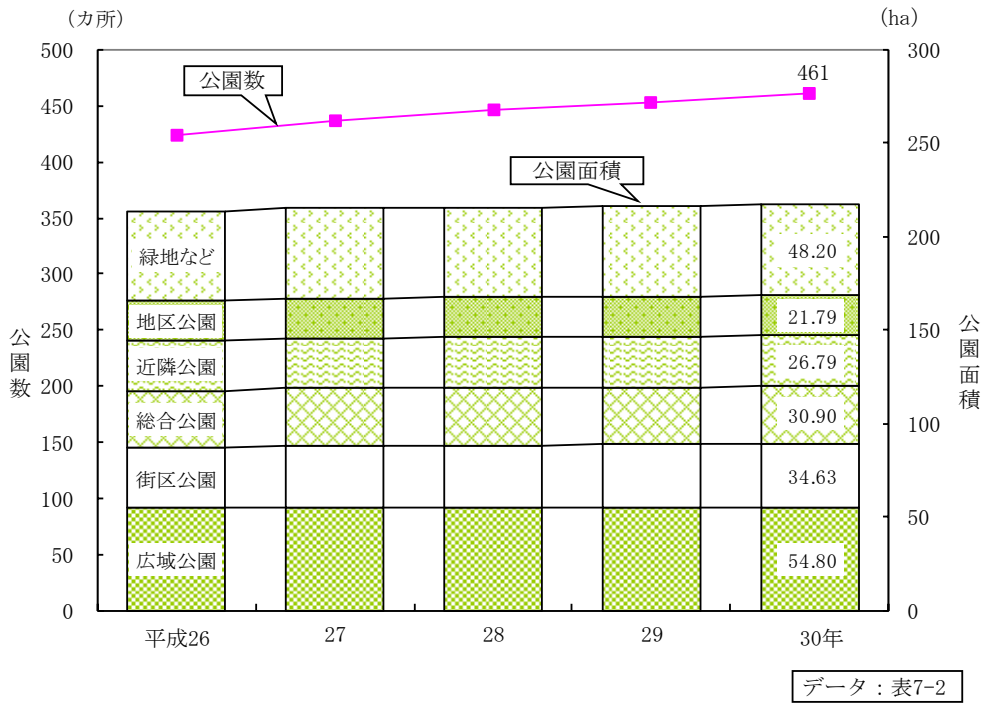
（カ所）

（ha）

500
450
400
350
300
250
200
150
100
50
0

公園数

300
250
200
150
100
50
0

公園面積

公園数

461

公園面積

緑地など

地区公園

近隣公園

総合公園

街区公園

広域公園

48.20
21.79
26.79
30.90
34.63
54.80

平成26
27
28
29
30年

データ：表7-2